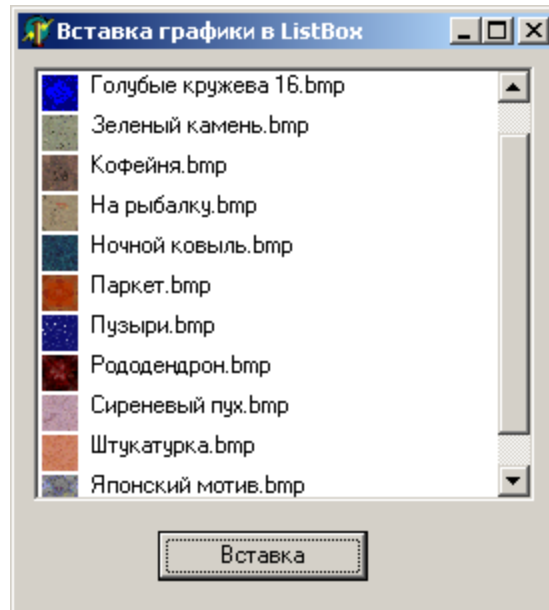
Вставка графики в ListBox

Голубые кружева 16.bmp
Зеленый камень.bmp
Кофейня.bmp
На рыбалку.bmp
Ночной ковыль.bmp
Паркет.bmp
Пузыри.bmp
Рододендрон.bmp
Сиреневый пух.bmp
Штукатурка.bmp
Японский мотив.bmp

Вставка